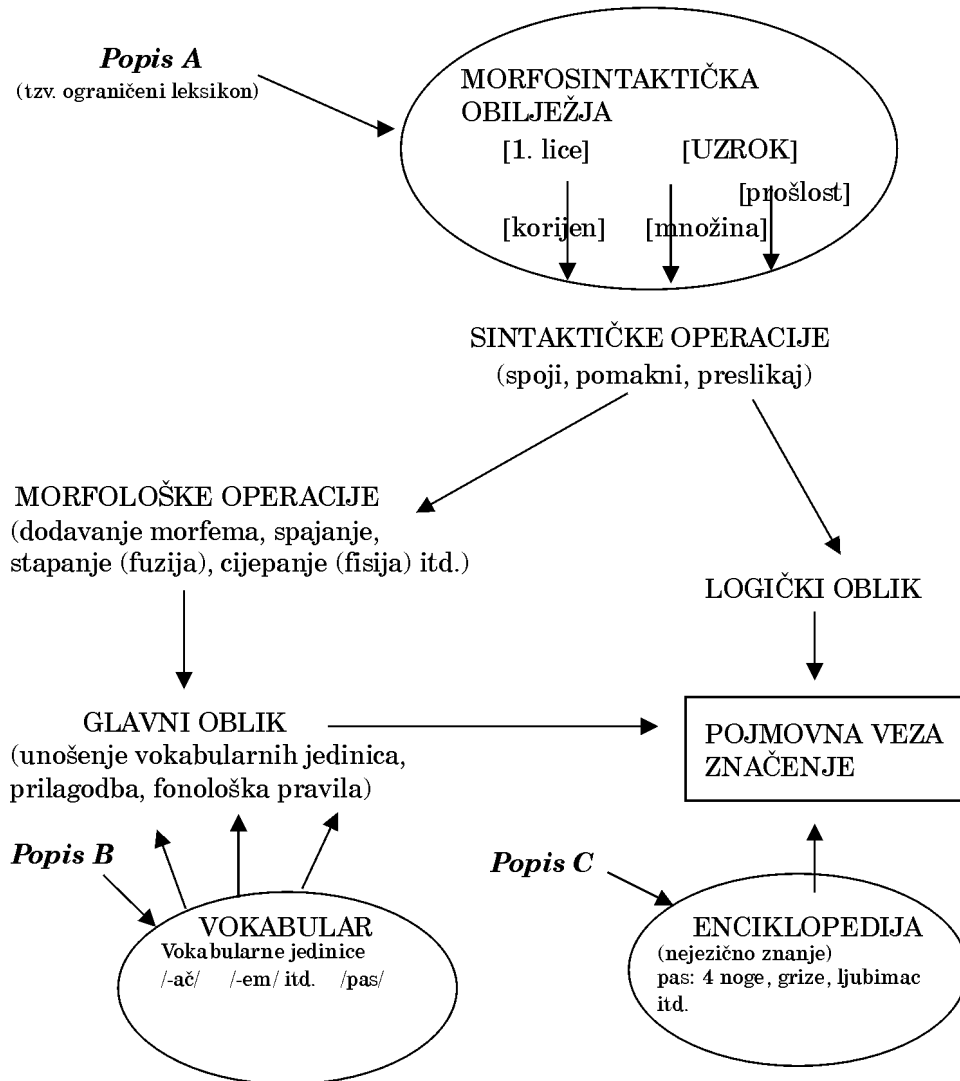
Popis A
(tzv. ograničeni leksikon)

MORFOSINTAKTIČKA OBILJEŽJA
[1. lice] [UZROK]
[prošlost]
[korijen] [množina]

SINTAKTIČKE OPERACIJE
(spoji, pomakni, preslikaj)

MORFOLOŠKE OPERACIJE
(dodavanje morfema, spajanje, stapanje (fuzija), cijepanje (fisija) itd.)

LOGIČKI OBLIK

GLAVNI OBLIK
(unošenje vokabularnih jedinica, prilagodba, fonološka pravila)

POJMOVNA VEZA
ZNAČENJE

Popis B

VOKABULAR
Vokabularne jedinice
/-ač/ /-em/ itd. /pas/

Popis C

ENCIKLOPEDIJA
(nejezično znanje)
pas: 4 noge, grize, ljubimac itd.